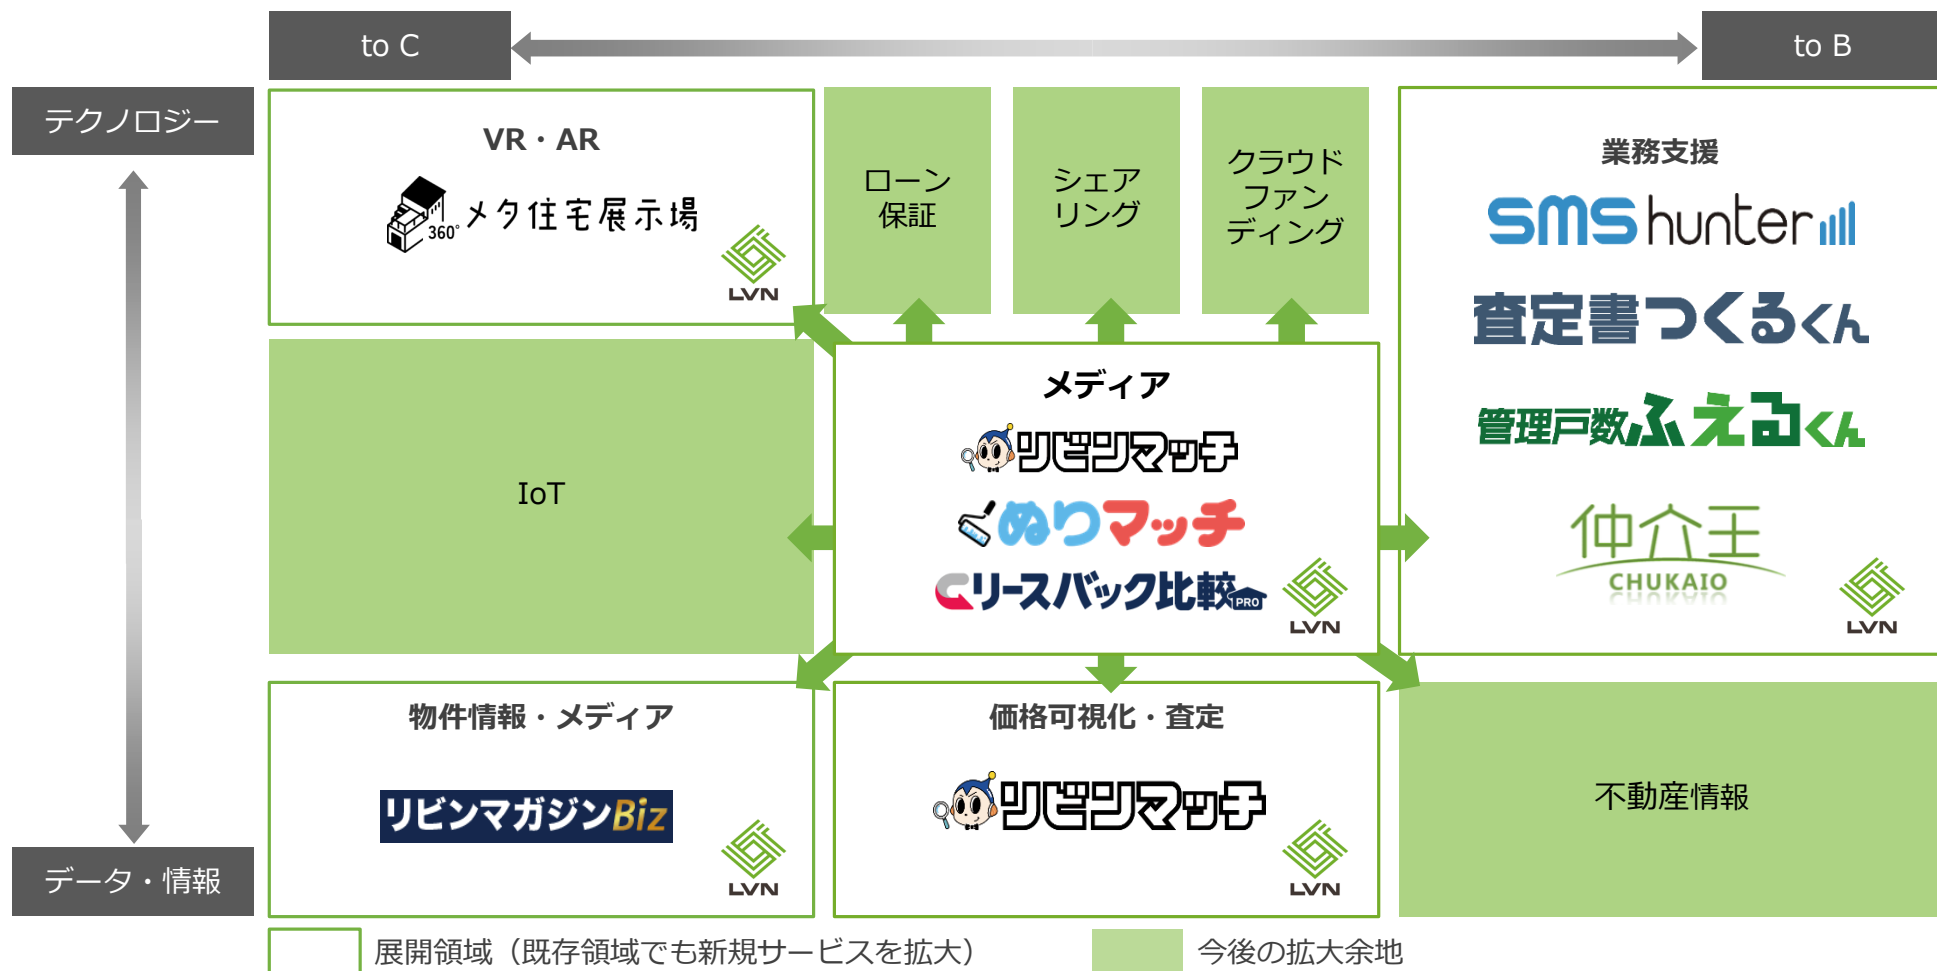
to C

to B

テクノロジー

データ・情報

VR・AR

360° メタ住宅展示場

LVN

ローン保証

シェアリング

クラウドファンディング

業務支援

sms hunter

査定書つくるくん

管理戸数ふえるくん

仲介王

CHUKAIO

LVN

IoT

メディア

リビンマッチ

ぬりマッチ

リースバック比較 PRO

LVN

物件情報・メディア

リビンマガジンBiz

LVN

価格可視化・査定

リビンマッチ

LVN

不動産情報

展開領域（既存領域でも新規サービスを拡大）

今後の拡大余地